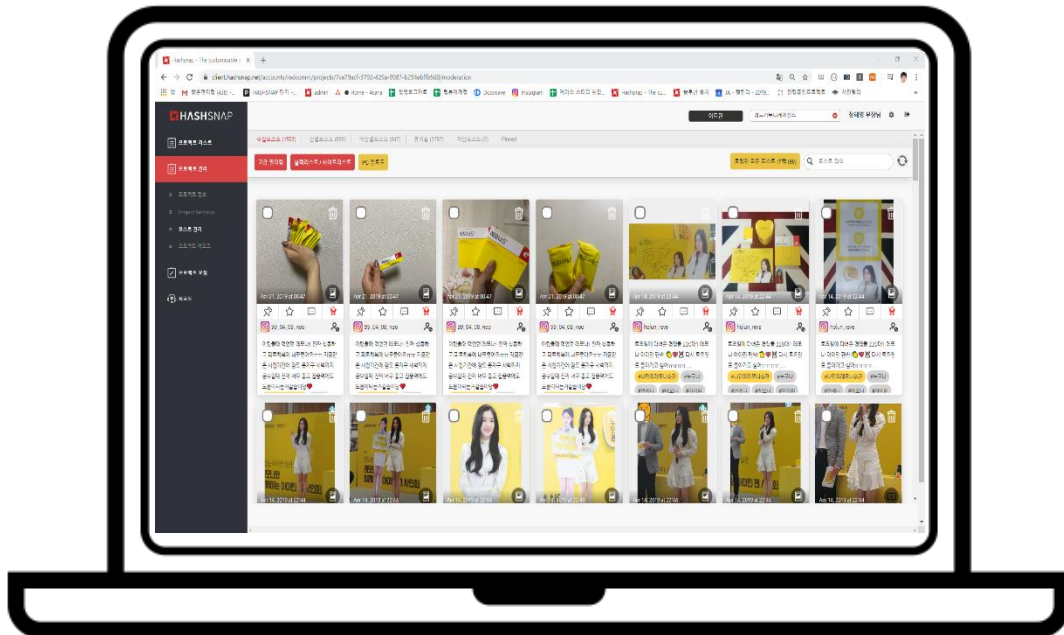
Hashsnap - The customizable

client.hashsnap.net/accounts/redcomm/projects/7ce79a57-5792-426a-8087-b259ebf8b5d0/moderation

HASHSNAP

프로젝트 리스트

프로젝트 관리

프로젝트 정보

Project Settings

포스트 관리

프로젝트 리포트

Apr 21, 2019 at 00:47

Apr 21, 2019 at 00:47

Apr 21, 2019 at 00:47

Apr 21, 2019 at 00:47

Apr 14, 2019 at 22:44

Apr 14, 2019 at 22:44

Apr 14, 2019 at 22:44

99_04_08_roo

99_04_08_roo

99_04_08_roo

99_04_08_roo

hailun_rave

hailun_rave

hailun_rave

Apr 14, 2019 at 22:44

Apr 14, 2019 at 22:44

Apr 14, 2019 at 22:44

Apr 14, 2019 at 22:44

Apr 14, 2019 at 22:44

Apr 14, 2019 at 22:44

Apr 14, 2019 at 22:44